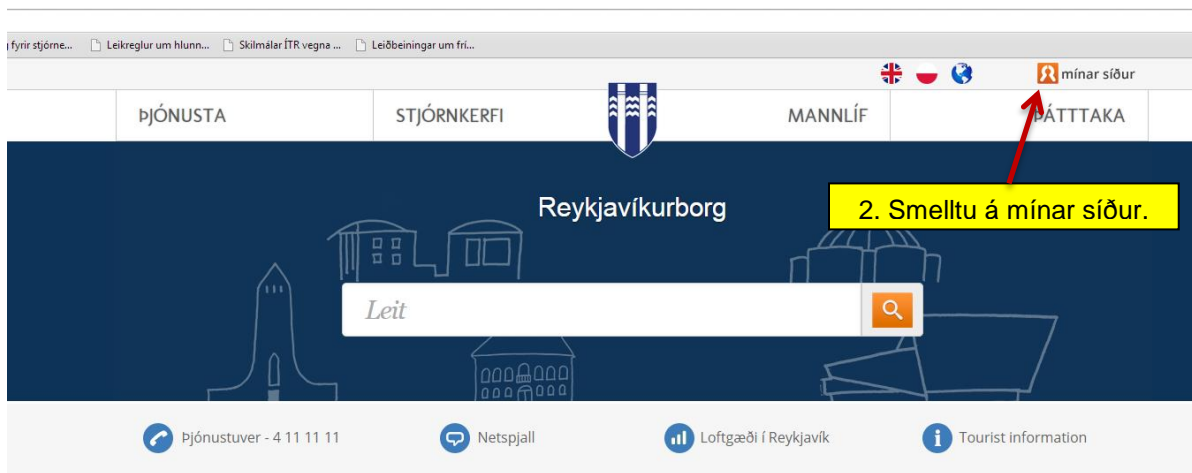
fyrir stjórne... Leikreglur um hlunn... Skilmálar ÍTR vegna ... Leiðbeiningar um frí...

mínar síður

ÞJÓNUSTA STJÓRNKERFI MANNLÍF ÞÁTTTAKA

Reykjavíkurborg

2. Smelltu á mínar síður.

Leit

Þjónustuver - 4 11 11 11 Netspjall Loftgæði í Reykjavík Tourist information